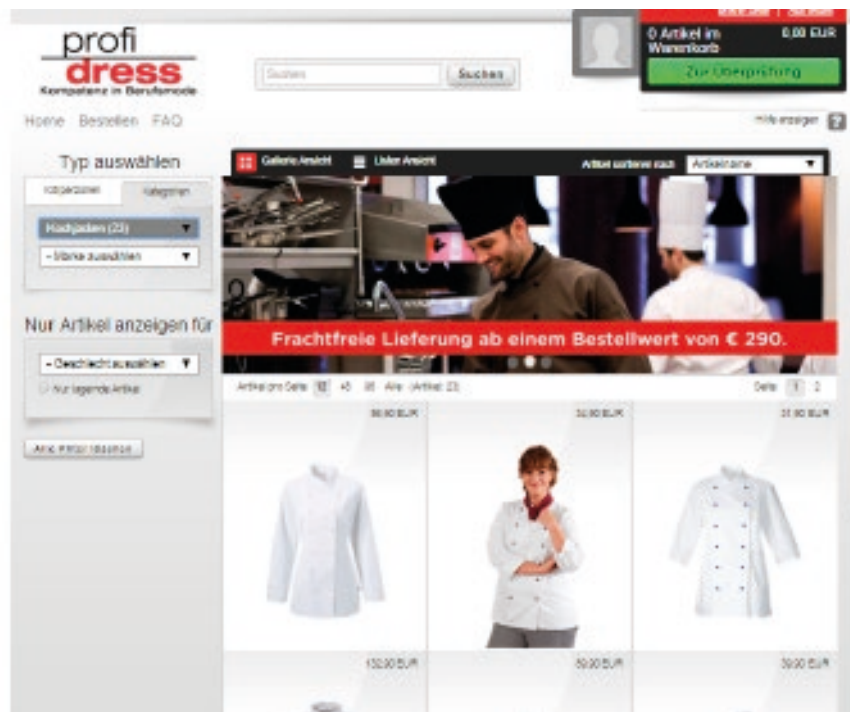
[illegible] | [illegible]

profi dress
Kompetenz in Berufsmode

Suchen Suchen

0 Artikel im Warenkorb 0.00 EUR
Zur Überprüfung

Home Bestellen FAQ

Hilfe anzeigen ?

Typ auswählen

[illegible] Kategorien

Kochjacken (23)

- Marke auswählen

Nur Artikel anzeigen für

- Geschlecht auswählen

Nur lagernde Artikel

Alle Filter löschen

Galerie Ansicht Listen Ansicht Artikel sortieren nach Artikelname

Frachtfreie Lieferung ab einem Bestellwert von € 290.

Artikel pro Seite 12 48 96 Alle (Artikel: 23) Seite 1 2

99.90 EUR 32.90 EUR 31.90 EUR

132.90 EUR 69.90 EUR 39.90 EUR